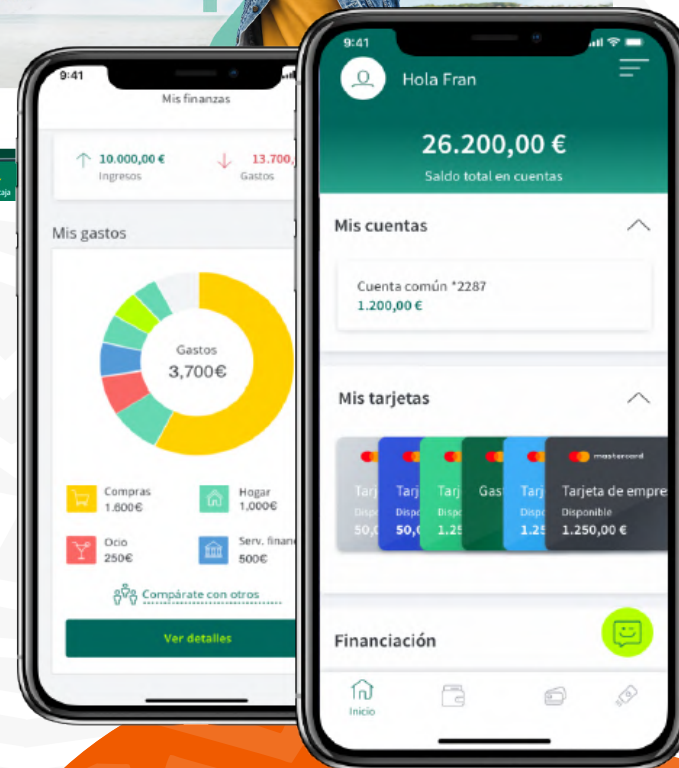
9:41

Mis finanzas

10.000,00 €
Ingresos

13.700,
Gastos

Mis gastos

Gastos
3,700€

Compras
1.600€

Hogar
1,000€

Ocio
250€

Serv. financ
500€

Compárate con otros

Ver detalles

9:41

Hola Fran

26.200,00 €
Saldo total en cuentas

Mis cuentas

Cuenta común *2287
1.200,00 €

Mis tarjetas

Tarj
50,0

Tarj
Dispo
50,0

Tarj
Dispo
1.25

Gas

Tarj
Dispo
1.25

mastercard
Tarjeta de empre
Disponible
1.250,00 €

Financiación

Inicio